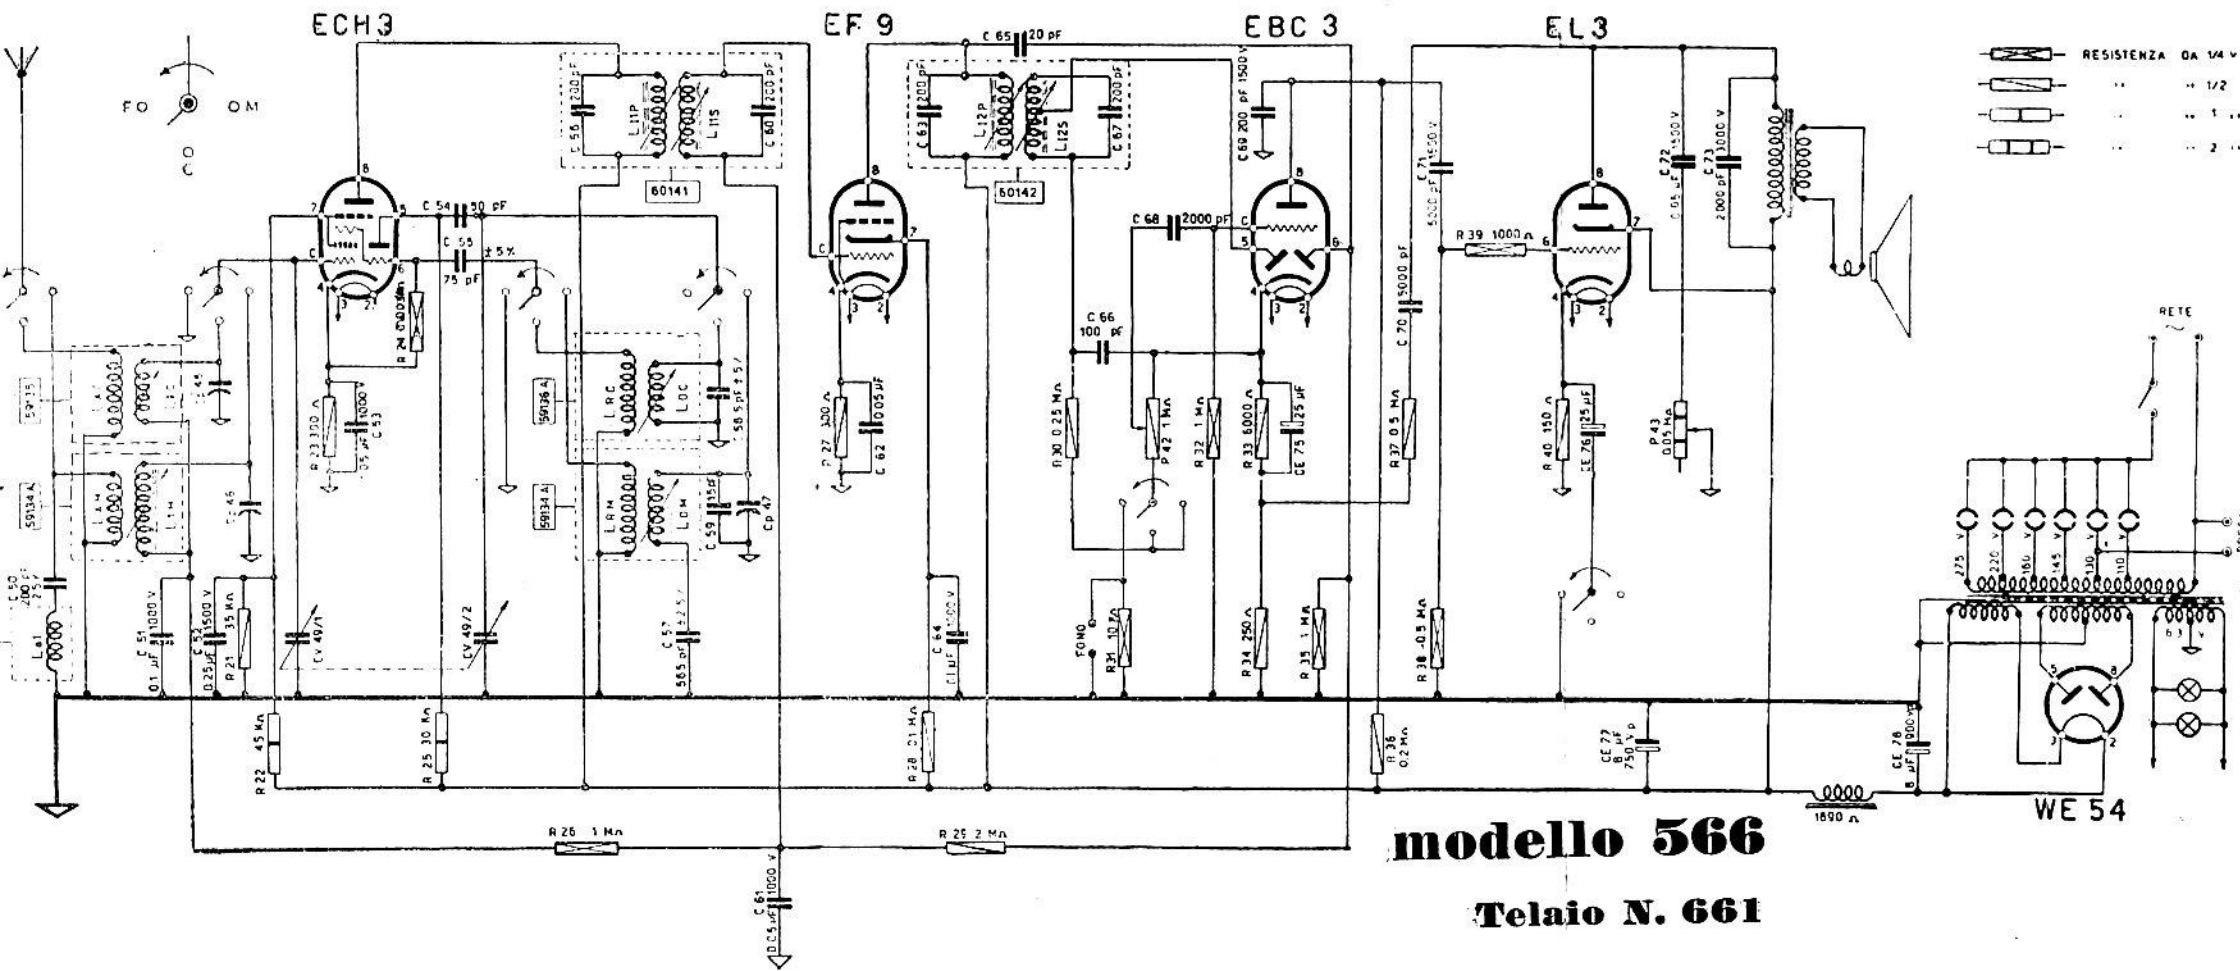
ECH3
EF 9
EBC 3
EL3

RESISTENZA DA 1/4 W
" " 1/2
" " 1
" " 2

FO OM
OC

C 56 200 pF
L 11P
L 11S
C 60 100 pF
60141

C 65 20 pF
C 63 200 pF
L 12P
L 12S
C 67 200 pF
60142

C 69 200 pF 1500 V

C 54 50 pF
C 55 75 pF ±5%

R 24 0,05 MΩ
R 23 300 Ω
C 53 0,5 μF 1000 V

59135
59134 A
59136 A
L RC
L OC
58,5 pF ±5%
L RM
L OM
C 59 15 pF
Cp 47
C 45
C 46

C 50 200 pF ±5%
L a1
C 51 0,1 μF 1000 V
C 52 0,25 μF 1500 V
R 21 35 KΩ
CV 49/1
CV 49/2
C 57 565 pF ±2,5%

R 27 300 Ω
C 62 0,05 μF
C 64 0,1 μF 1000 V

C 68 2000 pF
C 66 100 pF
R 30 0,25 MΩ
P 42 1 MΩ
R 32 1 MΩ
R 33 6000 Ω
CE 75 25 μF
FONO
R 31 10 KΩ
R 34 250 Ω
R 35 1 MΩ

C 71 5000 pF 1500 V
C 70 5000 pF
R 37 0,5 MΩ
R 39 1000 Ω
R 38 0,5 MΩ
R 36 0,2 MΩ

R 40 150 Ω
CE 76 25 μF
C 72 0,05 μF 1500 V
C 73 2000 pF 3000 V
P 43 0,05 MΩ

RETE
275 V 220 160 145 130 110
6,3 V

CE 77 8 μF 750 Vp
CE 78 8 μF 900 V
1690 Ω
WE 54

R 22 45 KΩ
R 25 30 KΩ
R 28 0,1 MΩ
R 26 1 MΩ
R 29 2 MΩ
C 61 0,05 μF 1000 V

modello 566
Telaio N. 661